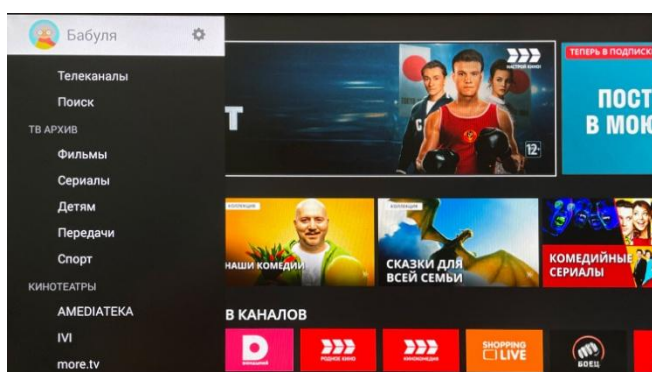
Бабуля

Телеканалы

Поиск

ТВ АРХИВ

Фильмы

Сериалы

Детям

Передачи

Спорт

КИНОТЕАТРЫ

AMEDIATEKA

IVI

more.tv

Т

12+

ТЕПЕРЬ В ПОДПИСК

ПОСТ В МОЮ

КОЛЛЕКЦИЯ

НАШИ КОМЕДИИ

КОЛЛЕКЦИЯ

СКАЗКИ ДЛЯ ВСЕЙ СЕМЬИ

КОМЕДИЙНЫЕ СЕРИАЛЫ

В КАНАЛОВ

РОДНОЕ КИНО

КИНОКОМЕДИЯ

SHOPPING LIVE

БОЕЦ